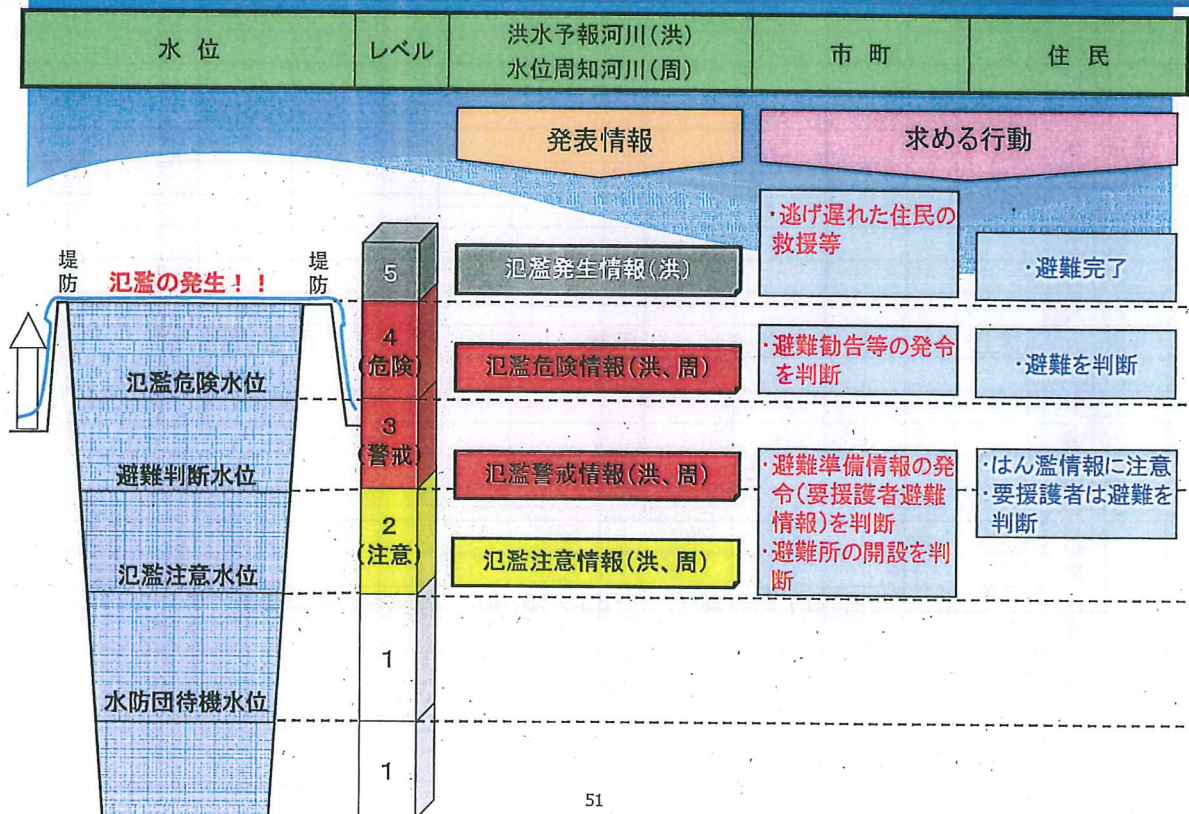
| 水 位 | レベル | 洪水予報河川(洪) 水位周知河川(周) | 市 町 | 住 民 |
|---|---|---|---|---|

発表情報

求める行動

堤防

氾濫の発生!!

堤防

5

氾濫発生情報(洪)

・逃げ遅れた住民の救援等

・避難完了

4 (危険)

氾濫危険水位

氾濫危険情報(洪、周)

・避難勧告等の発令を判断

・避難を判断

3 (警戒)

避難判断水位

氾濫警戒情報(洪、周)

・避難準備情報の発令(要援護者避難情報)を判断
・避難所の開設を判断

・はん濫情報に注意
・要援護者は避難を判断

2 (注意)

氾濫注意水位

氾濫注意情報(洪、周)

1

水防団待機水位

1

51